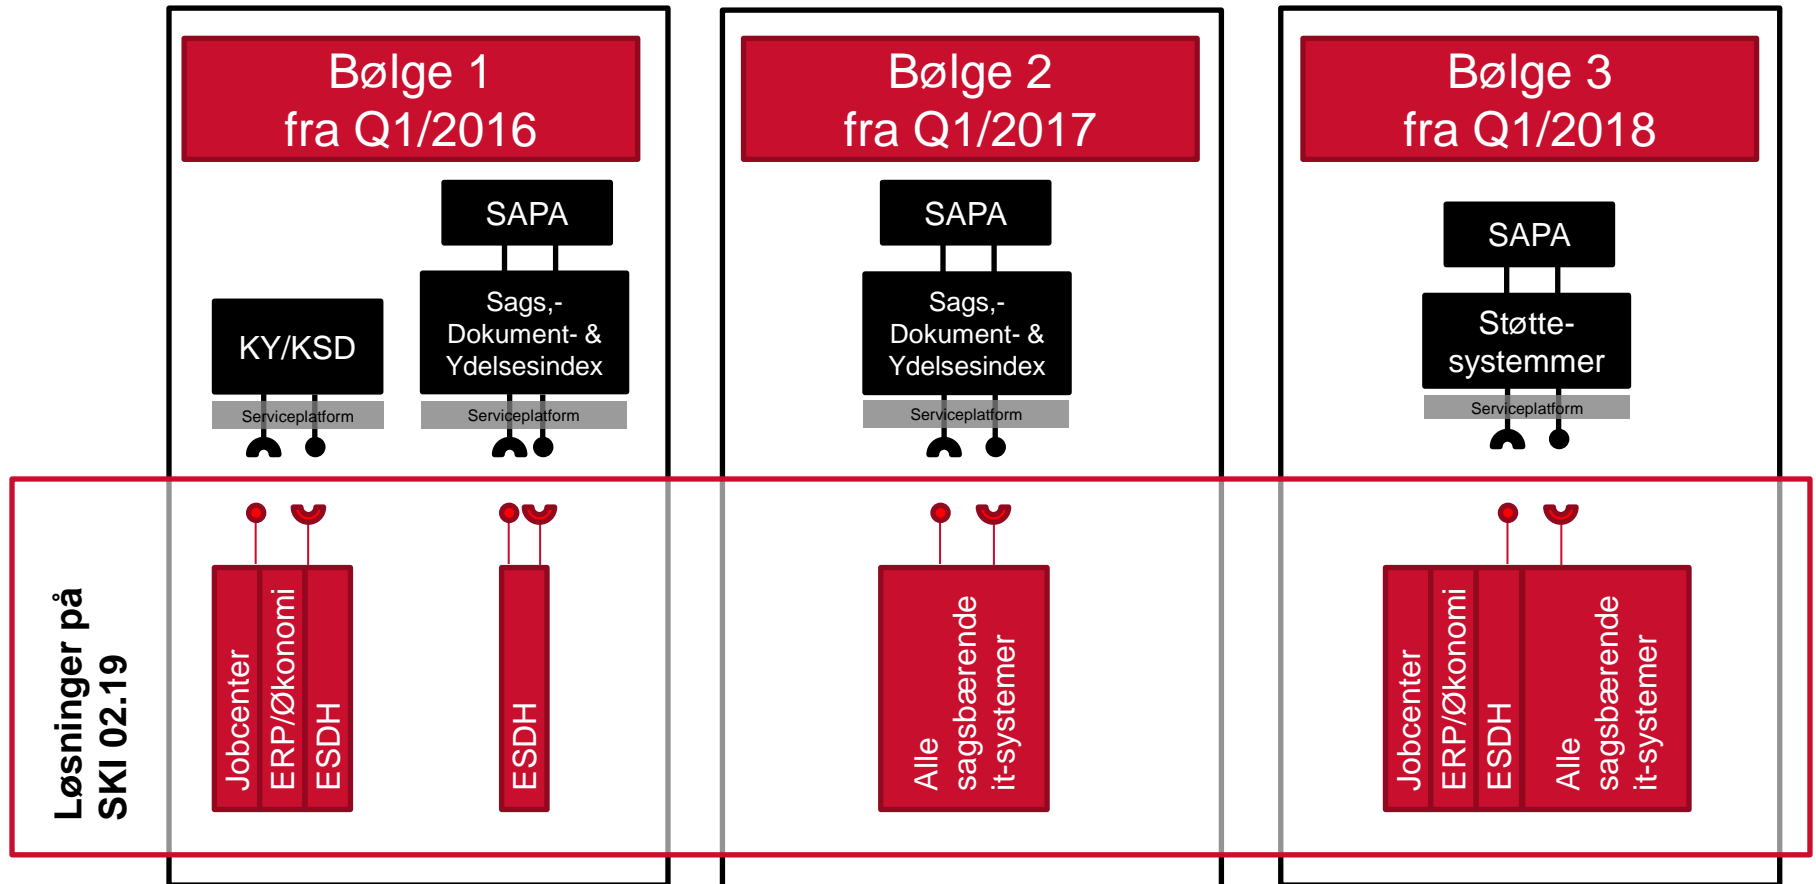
Bølge 1
fra Q1/2016

SAPA

KY/KSD

Sags,-
Dokument- &
Ydelsesindex

Serviceplatform

Serviceplatform

Bølge 2
fra Q1/2017

SAPA

Sags,-
Dokument- &
Ydelsesindex

Serviceplatform

Bølge 3
fra Q1/2018

SAPA

Støtte-
systemmer

Serviceplatform

Løsninger på
SKI 02.19

Jobcenter

ERP/Økonomi

ESDH

ESDH

Alle
sagsbærende
it-systemer

Jobcenter

ERP/Økonomi

ESDH

Alle
sagsbærende
it-systemer